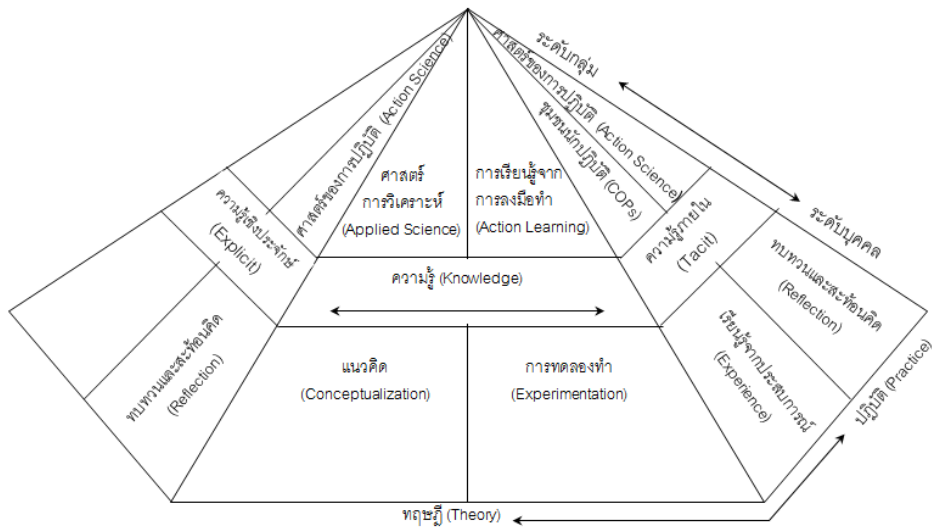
ระดับกลุ่ม

ศาสตร์ของการปฏิบัติ (Action Science)

ชุมชนนักปฏิบัติ (COPs)

ศาสตร์ของการปฏิบัติ (Action Science)

ศาสตร์
การวิเคราะห์
(Applied Science)

การเรียนรู้จาก
การลงมือทำ
(Action Learning)

ความรู้เชิงประจักษ์
(Explicit)

ความรู้ภายใน
(Tacit)

ระดับบุคคล

ทบทวนและสะท้อนคิด
(Reflection)

ความรู้ (Knowledge)

ทบทวนและสะท้อนคิด
(Reflection)

แนวคิด
(Conceptualization)

การทดลองทำ
(Experimentation)

เรียนรู้จากประสบการณ์
(Experience)

ปฏิบัติ (Practice)

ทฤษฎี (Theory)